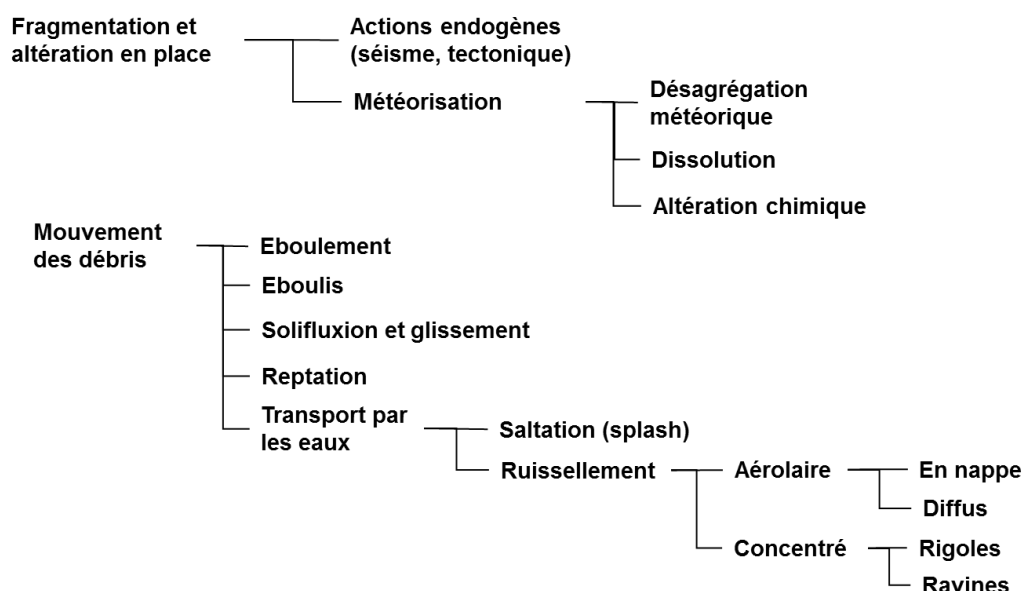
Fragmentation et altération en place

Actions endogènes (séisme, tectonique)

Météorisation

Désagrégation météorique

Dissolution

Altération chimique

Mouvement des débris

Eboulement

Eboulis

Solifluxion et glissement

Reptation

Transport par les eaux

Saltation (splash)

Ruissellement

Aérolaire

En nappe

Diffus

Concentré

Rigoles

Ravines